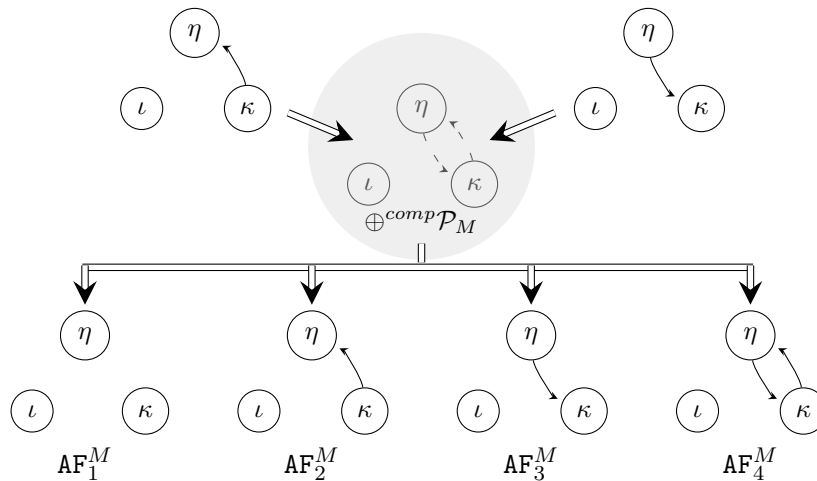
$\eta$

$\iota$ $\kappa$

$\eta$

$\iota$ $\kappa$

$\eta$

$\iota$ $\kappa$

$\oplus^{comp}\mathcal{P}_M$

$\eta$

$\iota$ $\kappa$

$\mathtt{AF}_1^M$

$\eta$

$\iota$ $\kappa$

$\mathtt{AF}_2^M$

$\eta$

$\iota$ $\kappa$

$\mathtt{AF}_3^M$

$\eta$

$\iota$ $\kappa$

$\mathtt{AF}_4^M$